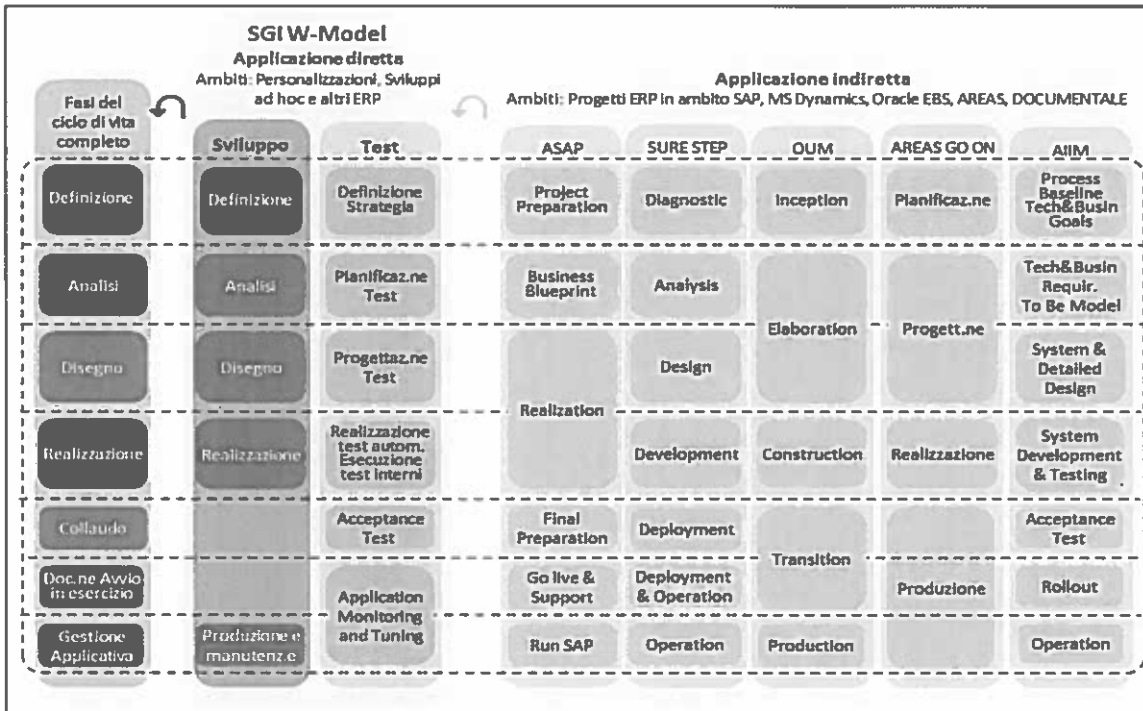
SGI W-Model

Applicazione diretta
Ambiti: Personalizzazioni, Sviluppi ad hoc e altri ERP

Applicazione indiretta
Ambiti: Progetti ERP in ambito SAP, MS Dynamics, Oracle EBS, AREAS, DOCUMENTALE

| Fasi del ciclo di vita completo | Sviluppo | Test | ASAP | SURE STEP | OUM | AREAS GO ON | AIIM |
|---|---|---|---|---|---|---|---|
| Definizione | Definizione | Definizione Strategia | Project Preparation | Diagnostic | Inception | Pianificaz.ne | Process Baseline Tech&Busin Goals |
| Analisi | Analisi | Pianificaz.ne Test | Business Blueprint | Analysis | Elaboration | Progett.ne | Tech&Busin Requir. To Be Model |
| Disegno | Disegno | Progettaz.ne Test | Realization | Design | Elaboration | Progett.ne | System & Detailed Design |
| Realizzazione | Realizzazione | Realizzazione test autom. Esecuzione test interni | Realization | Development | Construction | Realizzazione | System Development & Testing |
| Collaudo | | Acceptance Test | Final Preparation | Deployment | Transition | | Acceptance Test |
| Doc.ne Avvio in esercizio | | Application Monitoring and Tuning | Go live & Support | Deployment & Operation | Transition | Produzione | Rollout |
| Gestione Applicativa | Produzione e manutenz.e | Application Monitoring and Tuning | Run SAP | Operation | Production | | Operation |